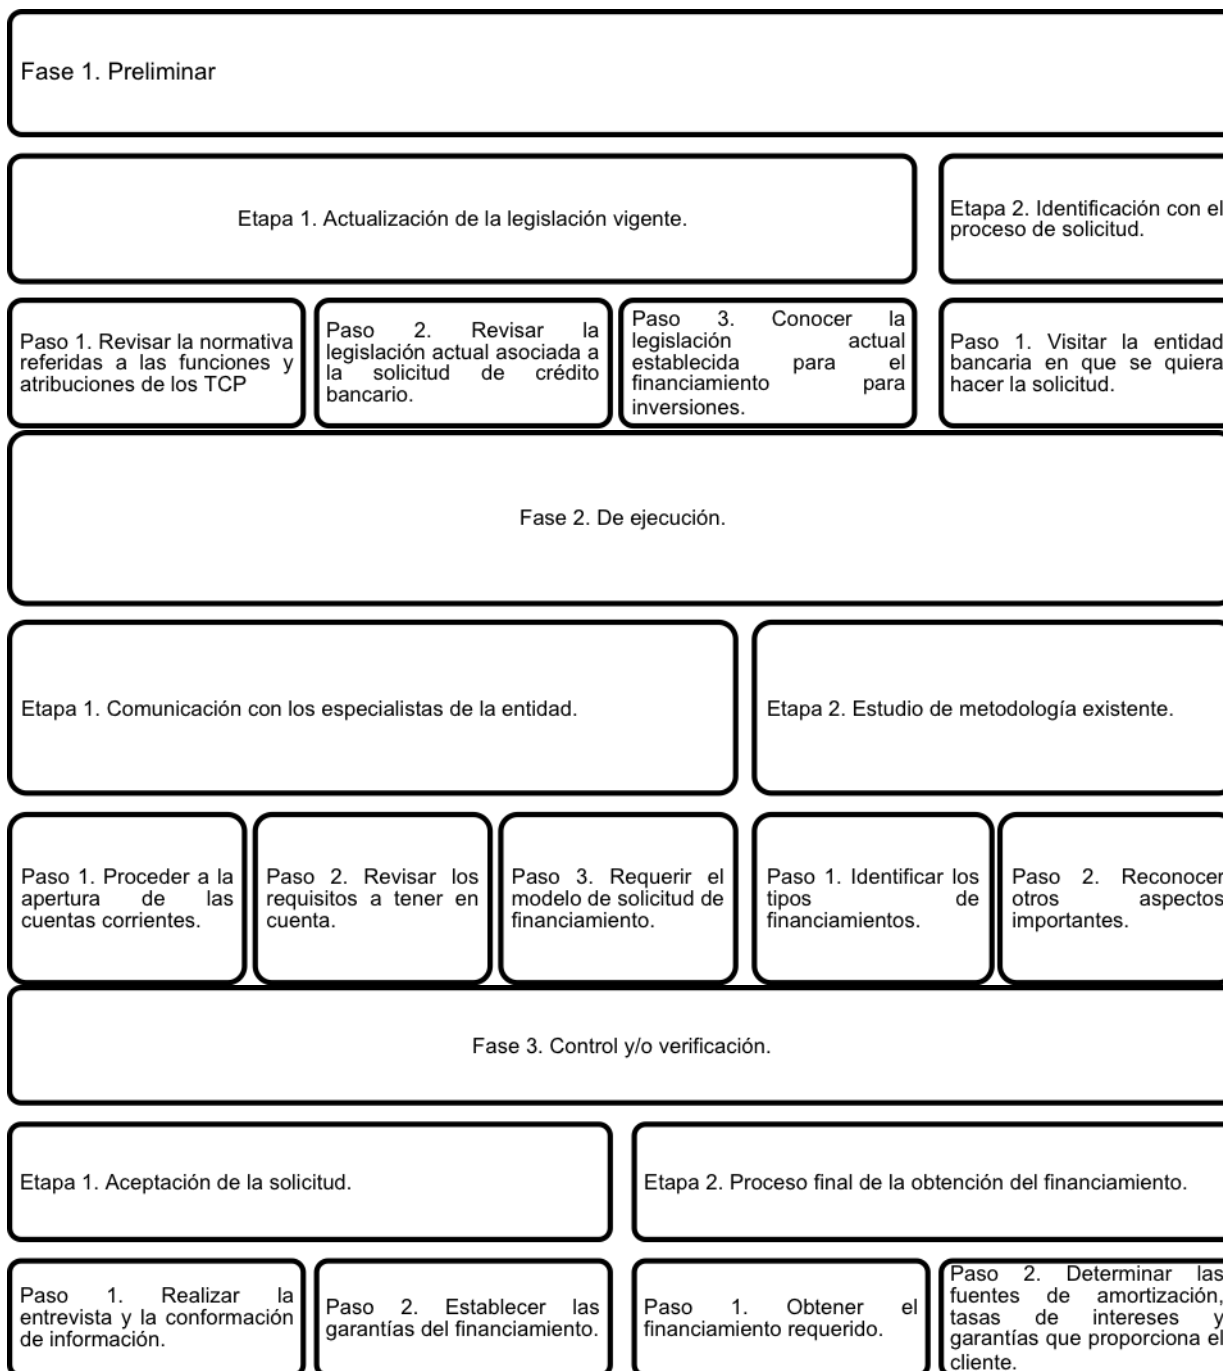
Fase 1. Preliminar

Etapa 1. Actualización de la legislación vigente.

Etapa 2. Identificación con el proceso de solicitud.

Paso 1. Revisar la normativa referidas a las funciones y atribuciones de los TCP

Paso 2. Revisar la legislación actual asociada a la solicitud de crédito bancario.

Paso 3. Conocer la legislación actual establecida para el financiamiento para inversiones.

Paso 1. Visitar la entidad bancaria en que se quiera hacer la solicitud.

Fase 2. De ejecución.

Etapa 1. Comunicación con los especialistas de la entidad.

Etapa 2. Estudio de metodología existente.

Paso 1. Proceder a la apertura de las cuentas corrientes.

Paso 2. Revisar los requisitos a tener en cuenta.

Paso 3. Requerir el modelo de solicitud de financiamiento.

Paso 1. Identificar los tipos de financiamientos.

Paso 2. Reconocer otros aspectos importantes.

Fase 3. Control y/o verificación.

Etapa 1. Aceptación de la solicitud.

Etapa 2. Proceso final de la obtención del financiamiento.

Paso 1. Realizar la entrevista y la conformación de información.

Paso 2. Establecer las garantías del financiamiento.

Paso 1. Obtener el financiamiento requerido.

Paso 2. Determinar las fuentes de amortización, tasas de intereses y garantías que proporciona el cliente.